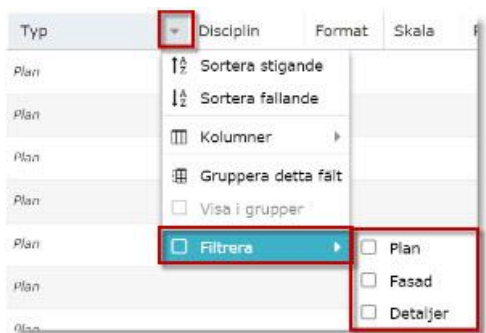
| Typ | Disciplin | Format | Skala |
|---|---|---|---|
| Plan | | | |
| Plan | | | |
| Plan | | | |
| Plan | | | |
| Plan | | | |
| Plan | | | |
| Plan | | | |

Sortera stigande
Sortera fallande
Kolumner
Gruppera detta fält
Visa i grupper
Filtrera

Plan
Fasad
Detaljer